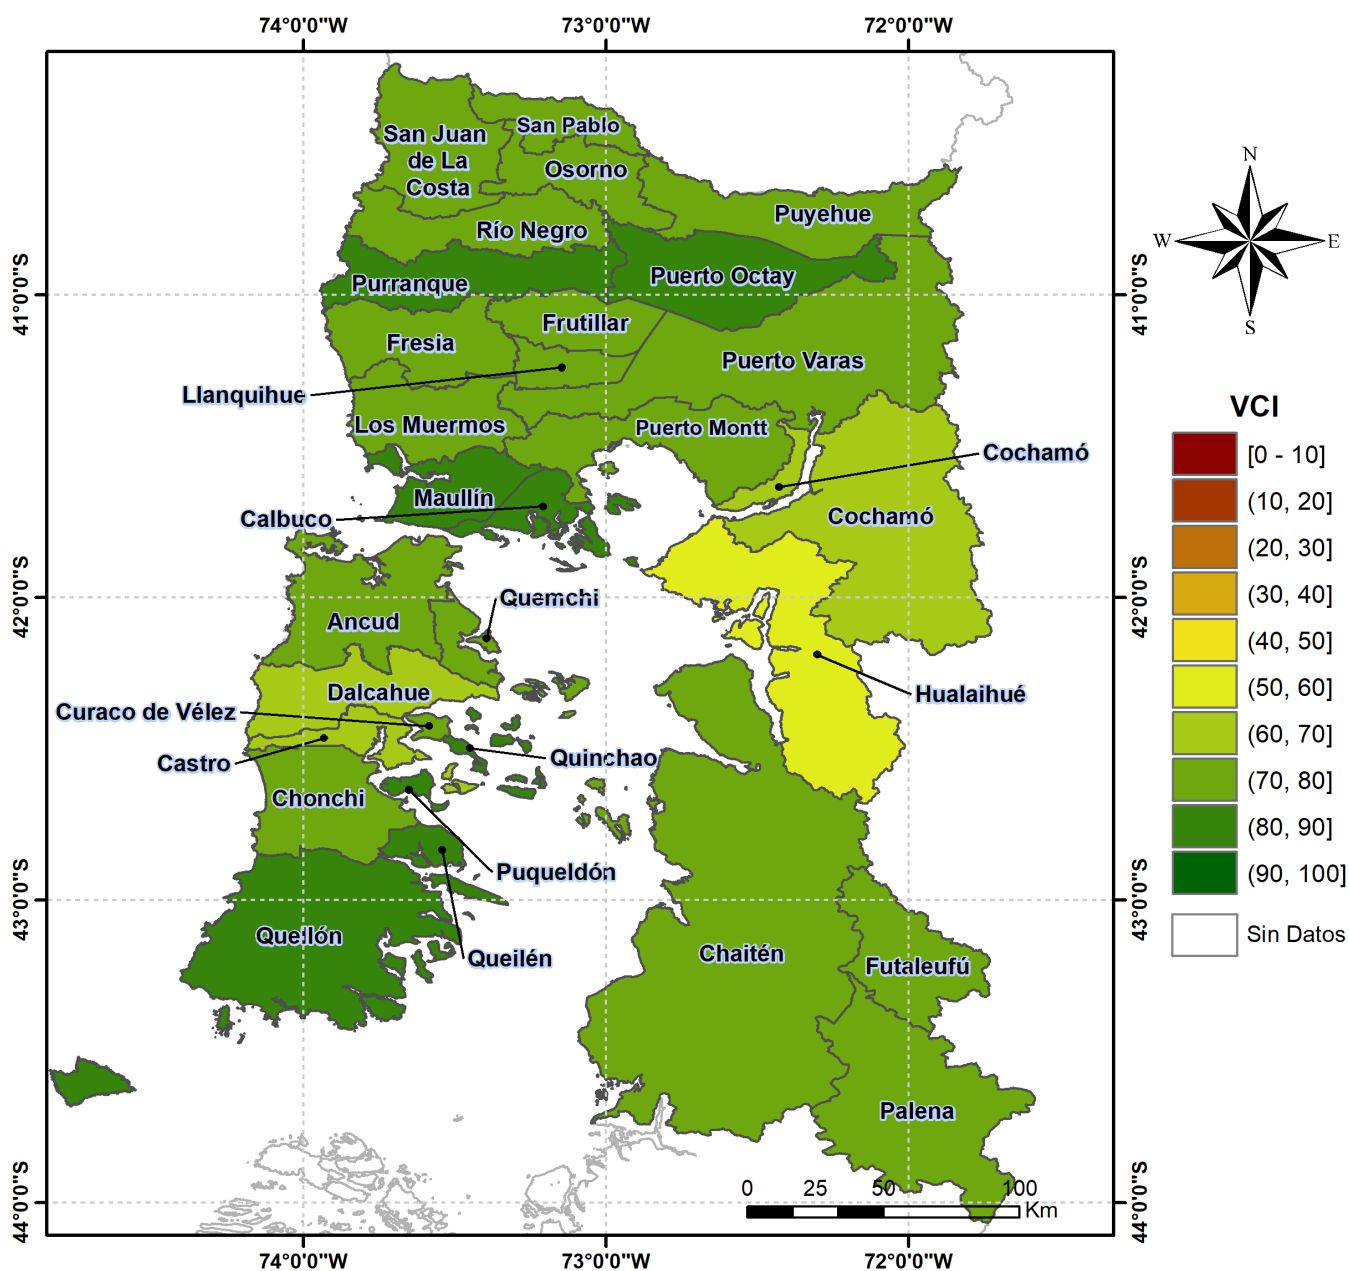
74°0'0"W
73°0'0"W
72°0'0"W

41°0'0"S
42°0'0"S
43°0'0"S
44°0'0"S

San Juan de La Costa
San Pablo
Osorno
Puyehue
Río Negro
Purranque
Puerto Octay
Frutillar
Fresia
Puerto Varas
Llanquihue
Los Muermos
Puerto Montt
Cochamó
Maullín
Calbuco
Cochamó
Quemchi
Ancud
Dalcahue
Hualaihué
Curaco de Vélez
Castro
Quinchao
Chonchi
Puqueldón
Queilón
Queilén
Chaitén
Futaleufú
Palena

0 25 50 100
Km

N
W
E
S

VCI
[0 - 10]
(10, 20]
(20, 30]
(30, 40]
(40, 50]
(50, 60]
(60, 70]
(70, 80]
(80, 90]
(90, 100]
Sin Datos

74°0'0"W
73°0'0"W
72°0'0"W

41°0'0"S
42°0'0"S
43°0'0"S
44°0'0"S